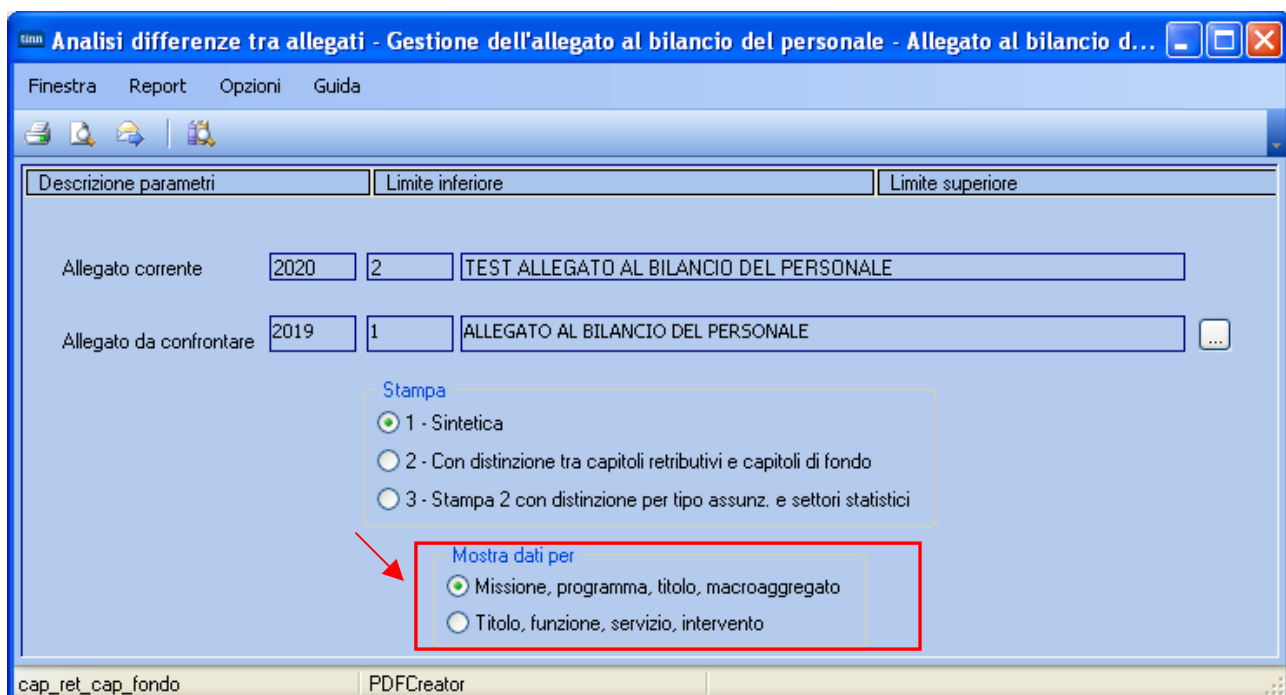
tinn Analisi differenze tra allegati - Gestione dell'allegato al bilancio del personale - Allegato al bilancio d...

Finestra Report Opzioni Guida

| Descrizione parametri | Limite inferiore | Limite superiore |
|---|---|---|

Allegato corrente 2020 2 TEST ALLEGATO AL BILANCIO DEL PERSONALE

Allegato da confrontare 2019 1 ALLEGATO AL BILANCIO DEL PERSONALE ...

Stampa
1 - Sintetica
2 - Con distinzione tra capitoli retributivi e capitoli di fondo
3 - Stampa 2 con distinzione per tipo assunz. e settori statistici

Mostra dati per
Missione, programma, titolo, macroaggregato
Titolo, funzione, servizio, intervento

cap_ret_cap_fondo PDFCreator